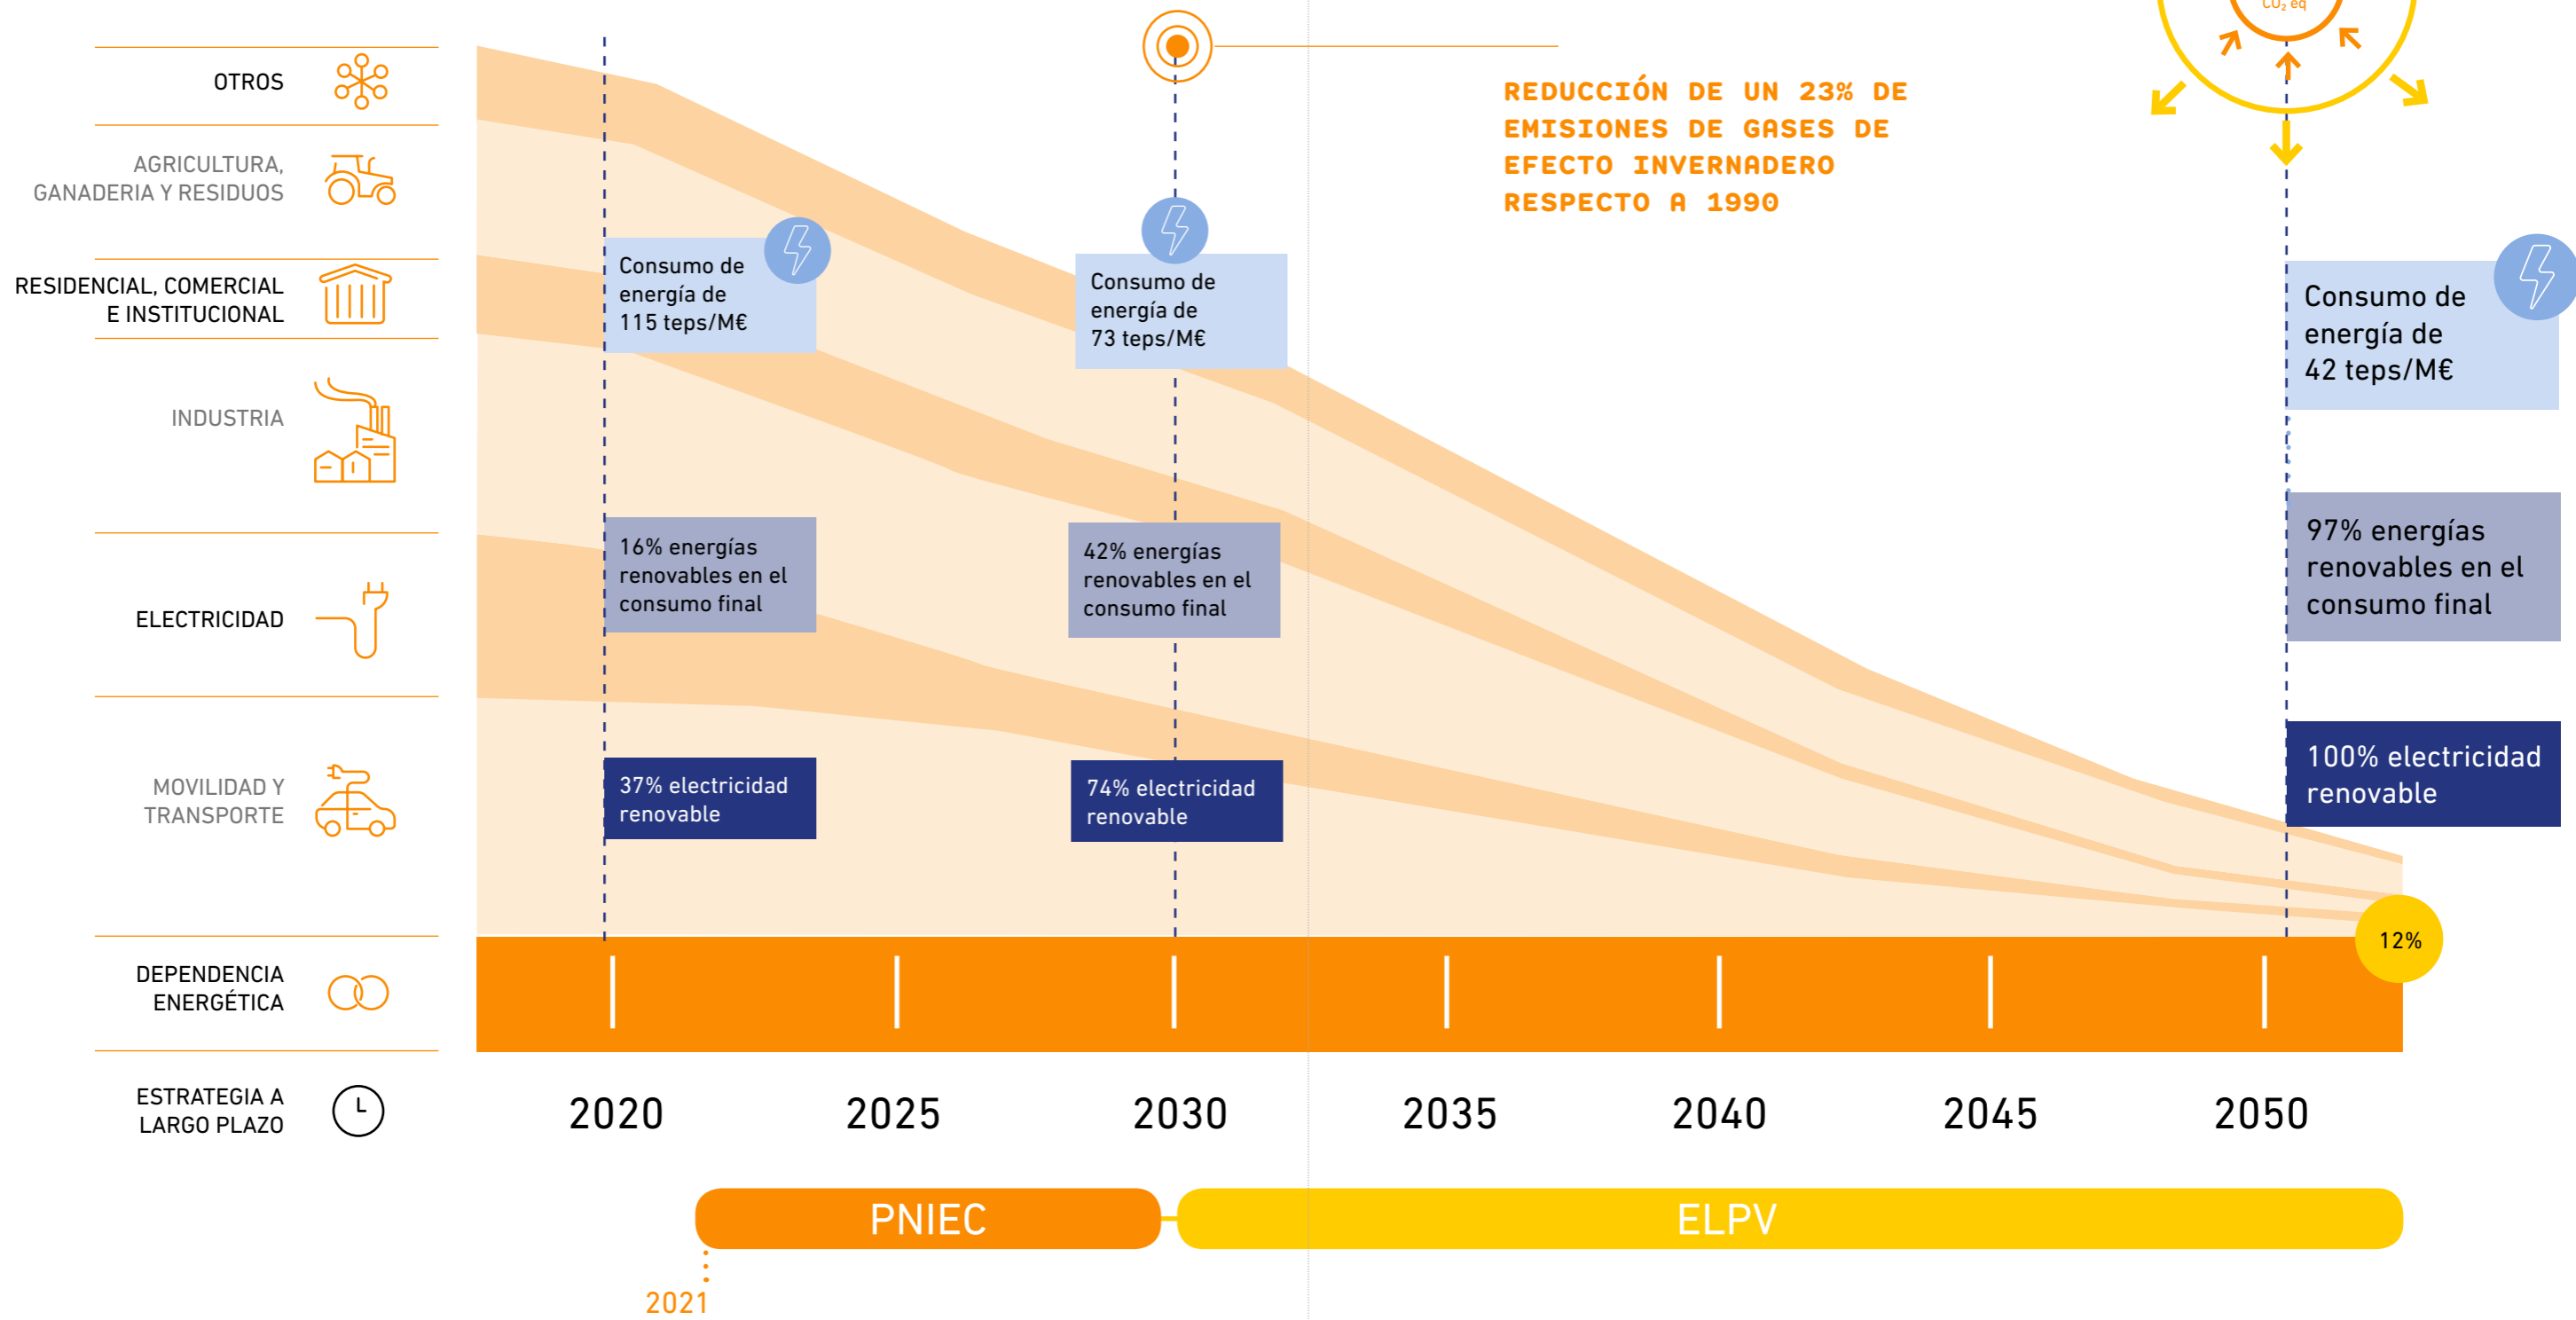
OTROS

AGRICULTURA, GANADERIA Y RESIDUOS

RESIDENCIAL, COMERCIAL E INSTITUCIONAL

INDUSTRIA

ELECTRICIDAD

MOVILIDAD Y TRANSPORTE

DEPENDENCIA ENERGÉTICA

ESTRATEGIA A LARGO PLAZO

$CO_2$ eq

REDUCCIÓN DE UN 23% DE EMISIONES DE GASES DE EFECTO INVERNADERO RESPECTO A 1990

Consumo de energía de 115 teps/M€

Consumo de energía de 73 teps/M€

Consumo de energía de 42 teps/M€

16% energías renovables en el consumo final

42% energías renovables en el consumo final

97% energías renovables en el consumo final

37% electricidad renovable

74% electricidad renovable

100% electricidad renovable

12%

2020 2025 2030 2035 2040 2045 2050

PNIEC

ELPV

2021